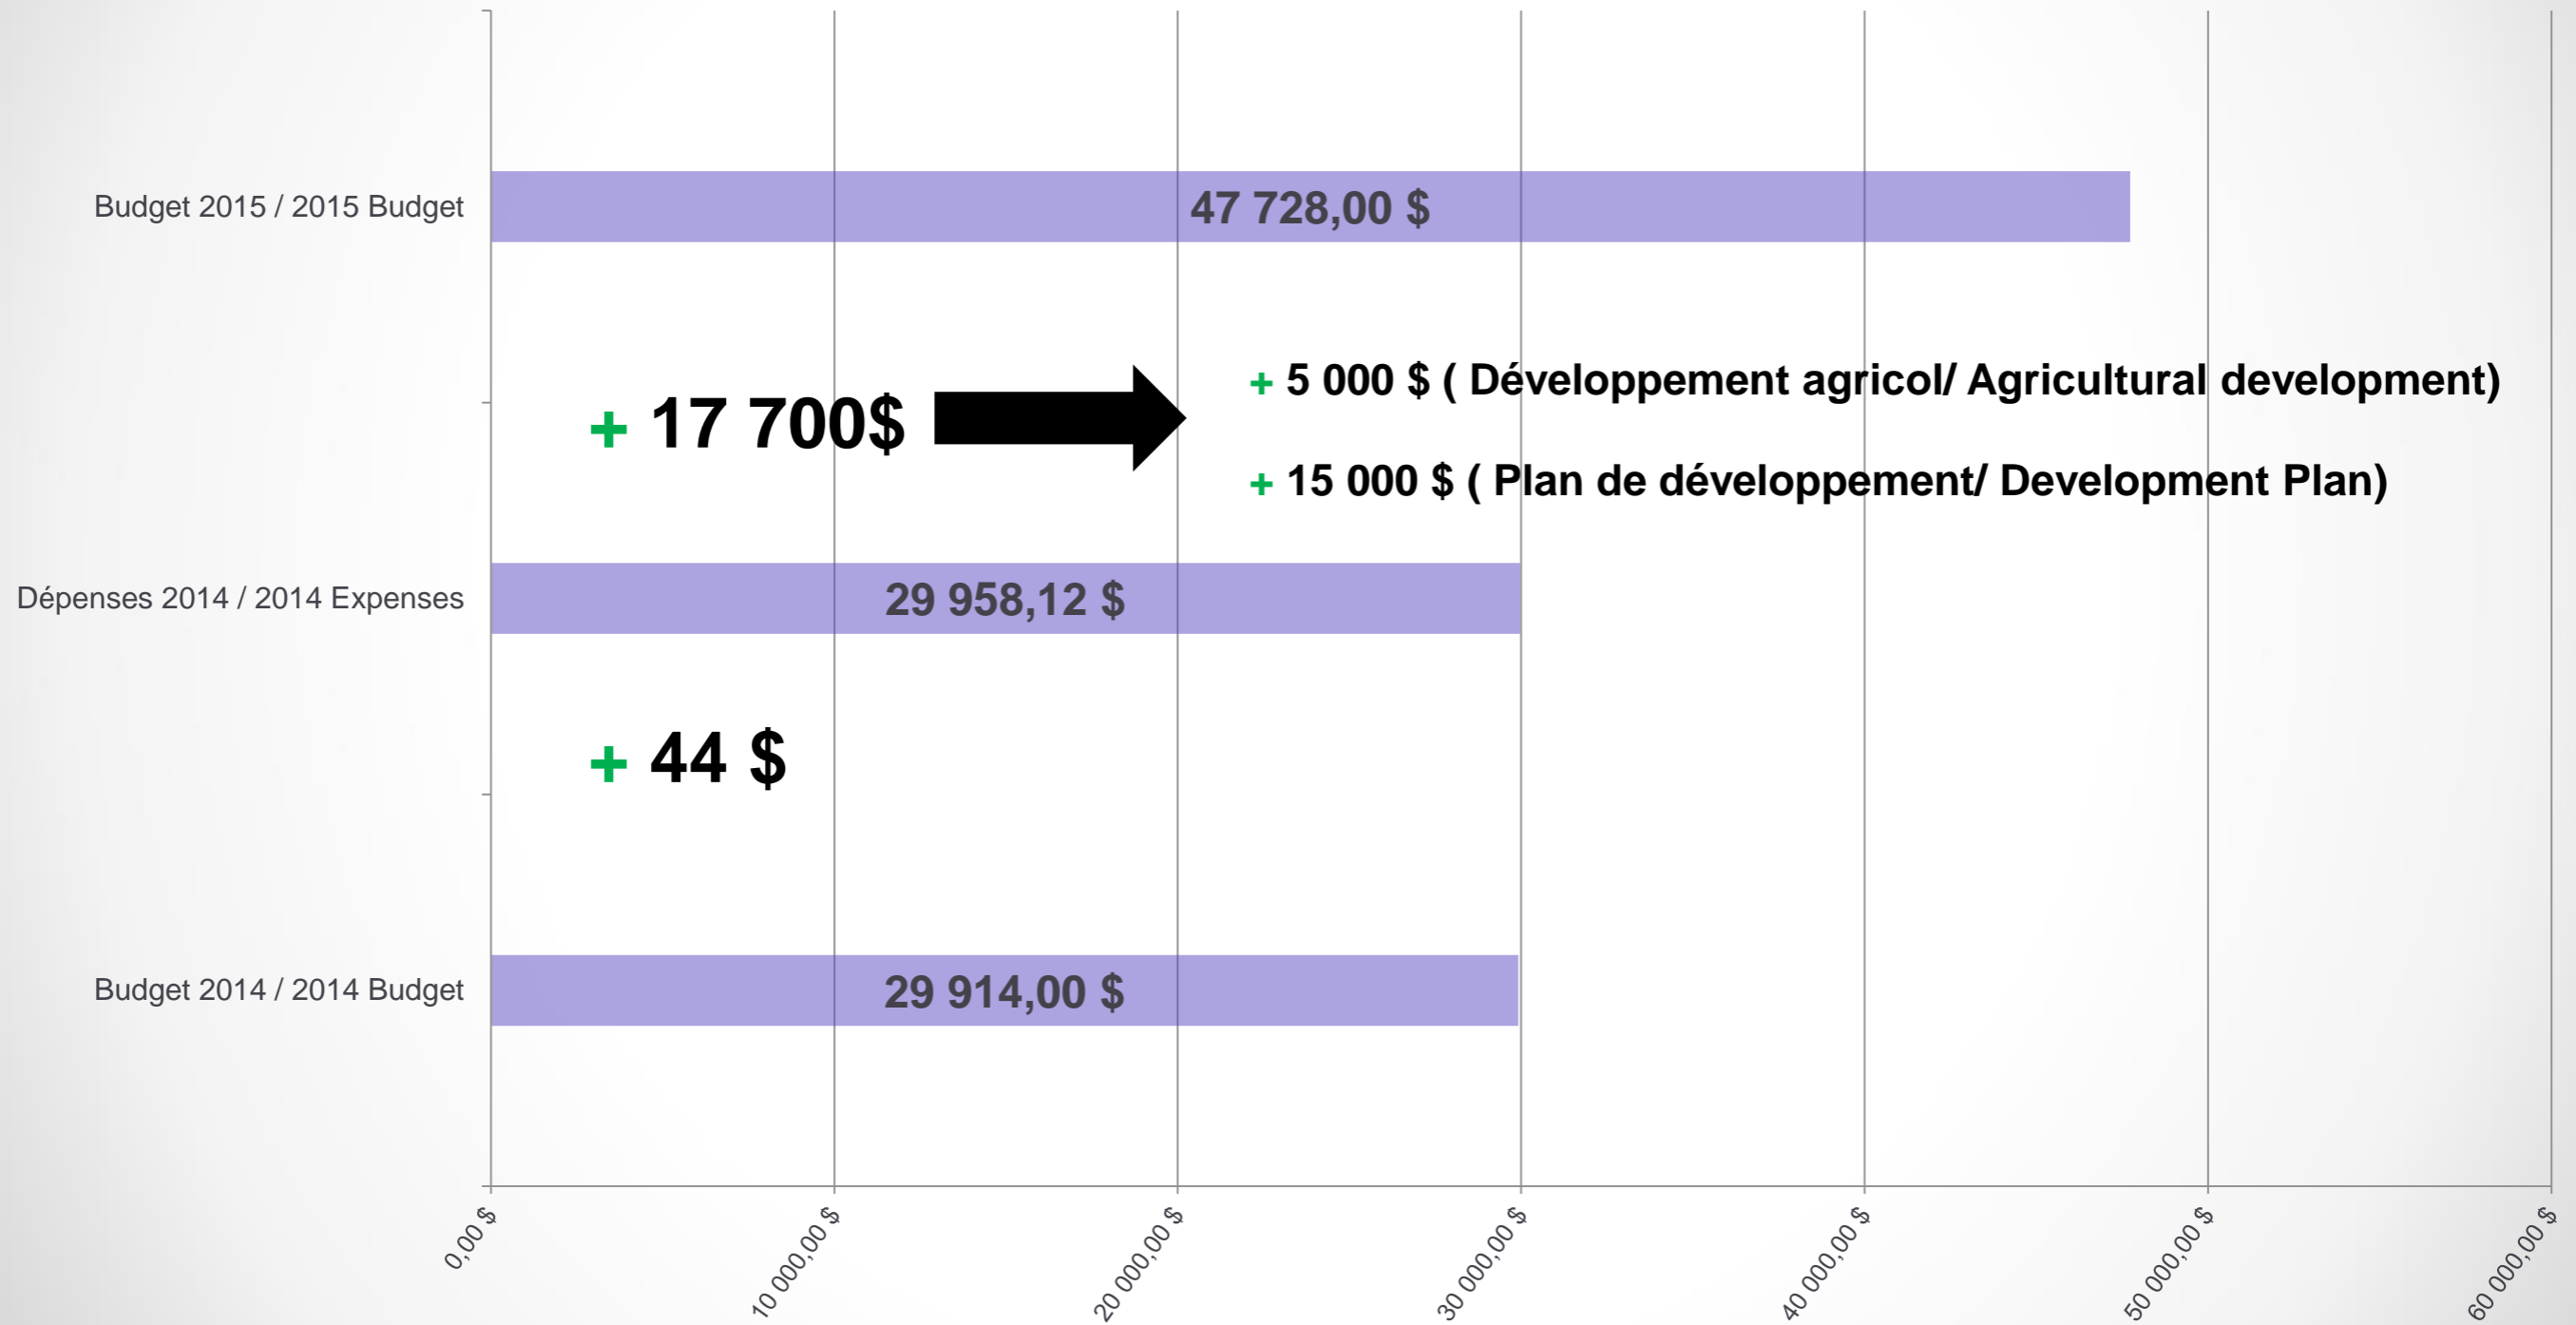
Budget 2015 / 2015 Budget

47 728,00 $

+ 17 700$

+ 5 000 $ ( Développement agricol/ Agricultural development)

+ 15 000 $ ( Plan de développement/ Development Plan)

Dépenses 2014 / 2014 Expenses

29 958,12 $

+ 44 $

Budget 2014 / 2014 Budget

29 914,00 $

0,00 $

10 000,00 $

20 000,00 $

30 000,00 $

40 000,00 $

50 000,00 $

60 000,00 $